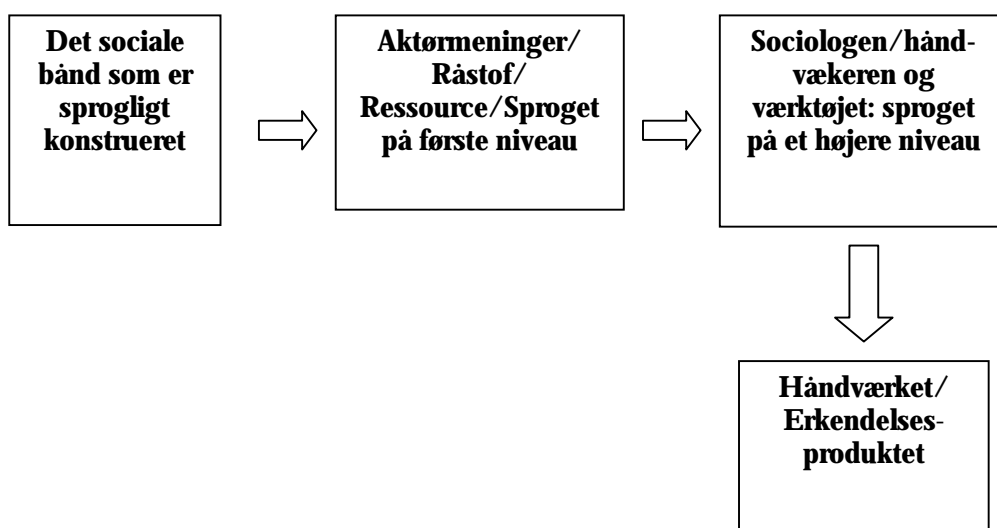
Det sociale bånd som er sprogligt konstrueret

Aktørmeninger/ Råstof/ Ressource/Sproget på første niveau

Sociologen/håndvækeren og værktøjet: sproget på et højere niveau

Håndværket/ Erkendelsesproduktet